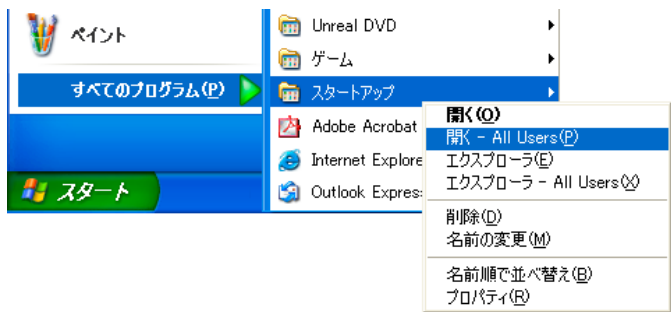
ペイント

すべてのプログラム(P)

スタート

Unreal DVD

ゲーム

スタートアップ

Adobe Acrobat

Internet Explore

Outlook Expres

開く(O)

開く - All Users(P)

エクスプローラ(E)

エクスプローラ - All Users(X)

削除(D)

名前の変更(M)

名前順で並べ替え(B)

プロパティ(R)